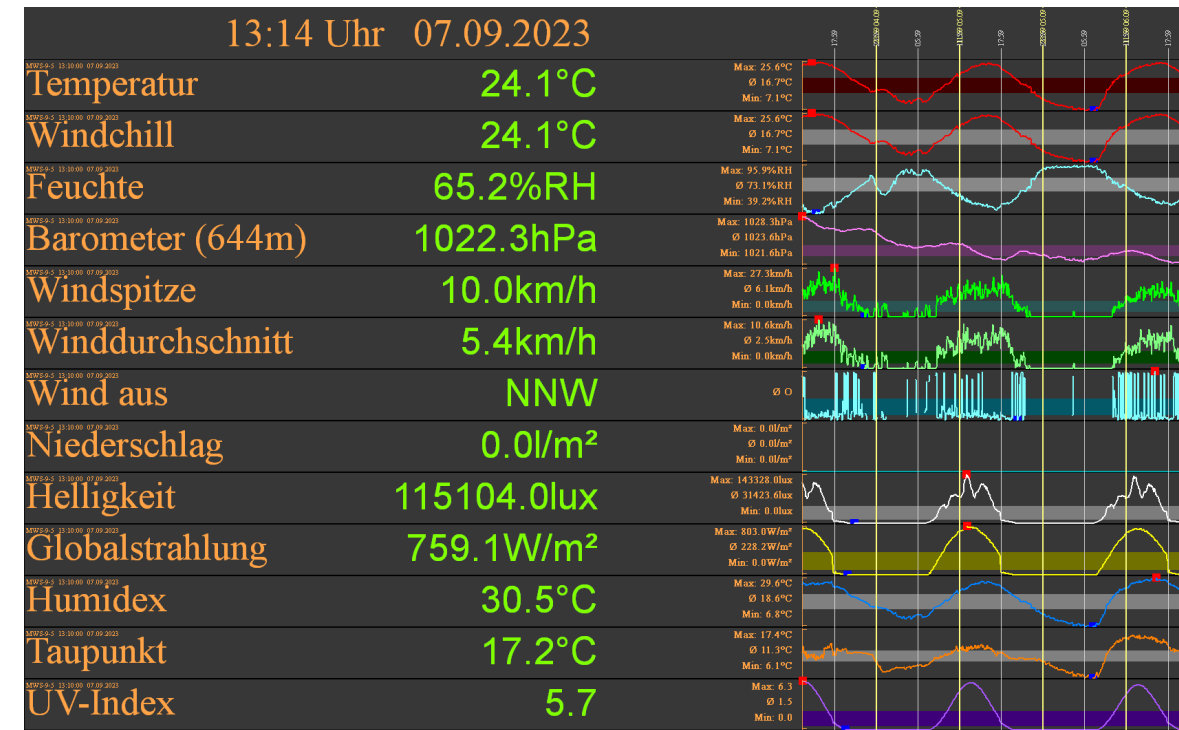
13:14 Uhr 07.09.2023

MWS-9-5 13:10:00 07.09.2023
Temperatur 24.1°C
Max: 25.6°C
Ø 16.7°C
Min: 7.1°C

MWS-9-5 13:10:00 07.09.2023
Windchill 24.1°C
Max: 25.6°C
Ø 16.7°C
Min: 7.1°C

MWS-9-5 13:10:00 07.09.2023
Feuchte 65.2%RH
Max: 95.9%RH
Ø 73.1%RH
Min: 39.2%RH

MWS-9-5 13:10:00 07.09.2023
Barometer (644m) 1022.3hPa
Max: 1028.3hPa
Ø 1023.6hPa
Min: 1021.6hPa

MWS-9-5 13:10:00 07.09.2023
Windspitze 10.0km/h
Max: 27.3km/h
Ø 6.1km/h
Min: 0.0km/h

MWS-9-5 13:10:00 07.09.2023
Winddurchschnitt 5.4km/h
Max: 10.6km/h
Ø 2.5km/h
Min: 0.0km/h

MWS-9-5 13:10:00 07.09.2023
Wind aus NNW
Ø O

MWS-9-5 13:10:00 07.09.2023
Niederschlag 0.0l/m²
Max: 0.0l/m²
Ø 0.0l/m²
Min: 0.0l/m²

MWS-9-5 13:10:00 07.09.2023
Helligkeit 115104.0lux
Max: 143328.0lux
Ø 31423.6lux
Min: 0.0lux

MWS-9-5 13:10:00 07.09.2023
Globalstrahlung 759.1W/m²
Max: 803.0W/m²
Ø 228.2W/m²
Min: 0.0W/m²

MWS-9-5 13:10:00 07.09.2023
Humidex 30.5°C
Max: 29.6°C
Ø 18.6°C
Min: 6.8°C

MWS-9-5 13:10:00 07.09.2023
Taupunkt 17.2°C
Max: 17.4°C
Ø 11.3°C
Min: 6.1°C

MWS-9-5 13:10:00 07.09.2023
UV-Index 5.7
Max: 6.3
Ø 1.5
Min: 0.0

17:59 23:59 05:59 11:59 17:59 23:59 05:59 11:59 17:59